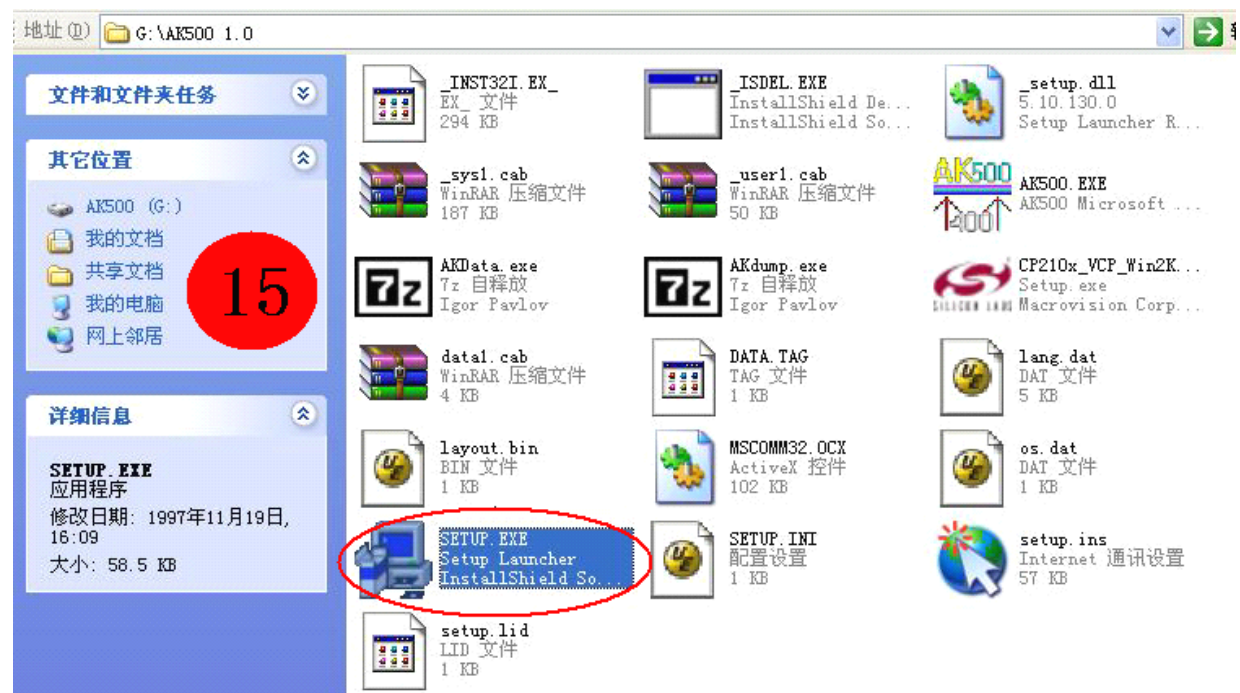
地址(D) G:\AK500 1.0

文件和文件夹任务

其它位置

AK500 (G:)
我的文档
共享文档
我的电脑
网上邻居

15

详细信息

SETUP.EXE
应用程序
修改日期: 1997年11月19日, 16:09
大小: 58.5 KB

_INST32I.EX_
EX_ 文件
294 KB

_ISDEL.EXE
InstallShield De...
InstallShield So...

_setup.dll
5.10.130.0
Setup Launcher R...

_sys1.cab
WinRAR 压缩文件
187 KB

_user1.cab
WinRAR 压缩文件
50 KB

AK500
AK500.EXE
AK500 Microsoft ...

AKData.exe
7z 自释放
Igor Pavlov

AKdump.exe
7z 自释放
Igor Pavlov

CP210x_VCP_Win2K...
Setup.exe
Macrovision Corp...

data1.cab
WinRAR 压缩文件
4 KB

DATA.TAG
TAG 文件
1 KB

lang.dat
DAT 文件
5 KB

layout.bin
BIN 文件
1 KB

MSCOMM32.OCX
ActiveX 控件
102 KB

os.dat
DAT 文件
1 KB

SETUP.EXE
Setup Launcher
InstallShield So...

SETUP.INI
配置设置
1 KB

setup.ins
Internet 通讯设置
57 KB

setup.lid
LID 文件
1 KB